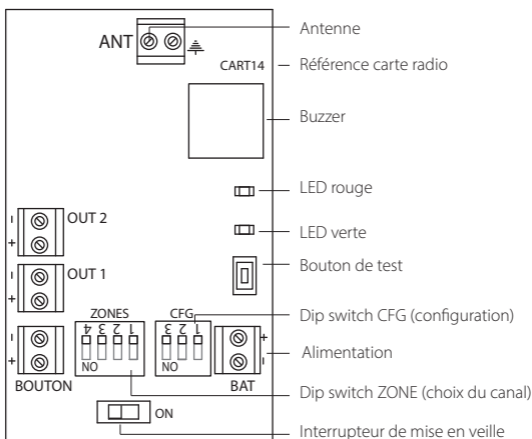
ANT
CART14
Antenne
Référence carte radio
Buzzer
LED rouge
LED verte
Bouton de test
OUT 2
OUT 1
ZONES
4 3 2 1
NO
CFG
3 2 1
NO
Dip switch CFG (configuration)
Alimentation
BOUTON
BAT
Dip switch ZONE (choix du canal)
ON
Interrupteur de mise en veille